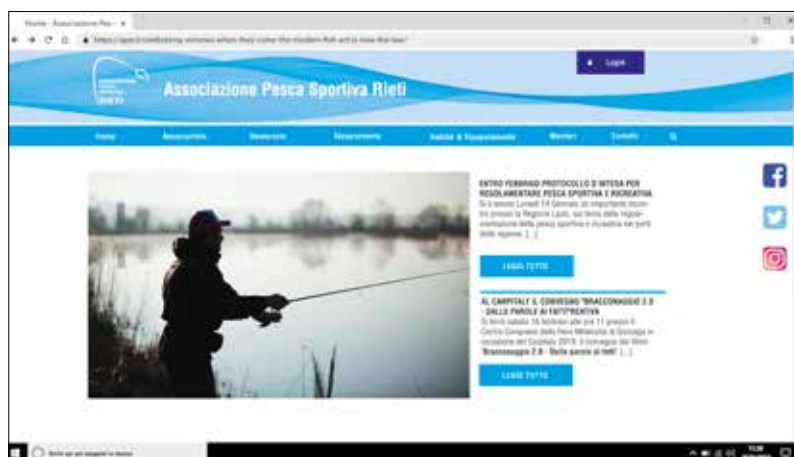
Home - Associazione Pes... ×

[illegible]

Login

RIETI

Associazione Pesca Sportiva Rieti

Home | Associazione | Normative | Regolamento | Habitat & Ripopolamento | Membri | Contatti

ENTRO FEBBRAIO PROTOCOLLO D'INTESA PER REGOLAMENTARE PESCA SPORTIVA E RICREATIVA

Si è tenuto Lunedì 14 Gennaio un importante incontro presso la Regione Lazio, sul tema della regolamentazione della pesca sportiva e ricreativa nei punti delle regione. [...]

LEGGI TUTTO

AL CARPITALY IL CONVEGNO "BRACCONAGGIO 2.0 - DALLE PAROLE AI FATTI"

Si terrà sabato 16 febbraio alle ore 11 presso il Centro Congressi della Fiera Millenaria di Gonzaga in occasione del Carpitaly 2019, il convegno dal titolo "Bracconaggio 2.0 - Dalle parole ai fatti" [...]

LEGGI TUTTO

Scrivi qui per eseguire la ricerca

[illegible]